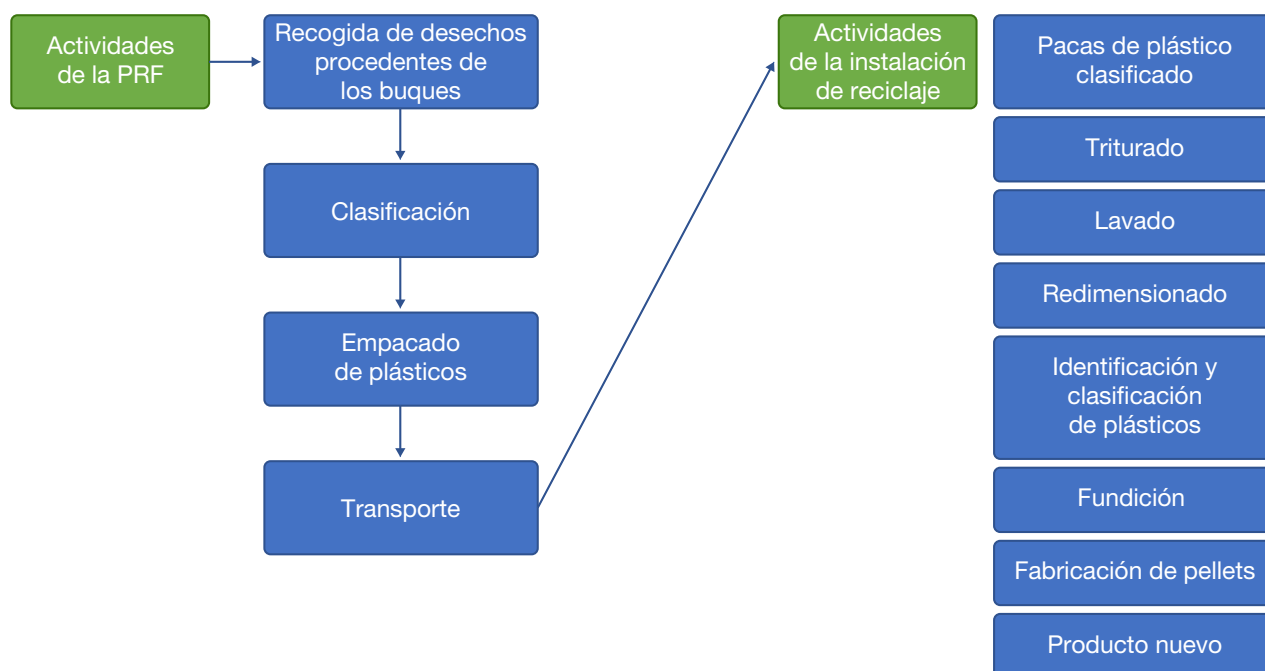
Actividades de la PRF

Recogida de desechos procedentes de los buques

Clasificación

Empacado de plásticos

Transporte

Actividades de la instalación de reciclaje

Pacas de plástico clasificado

Triturado

Lavado

Redimensionado

Identificación y clasificación de plásticos

Fundición

Fabricación de pellets

Producto nuevo